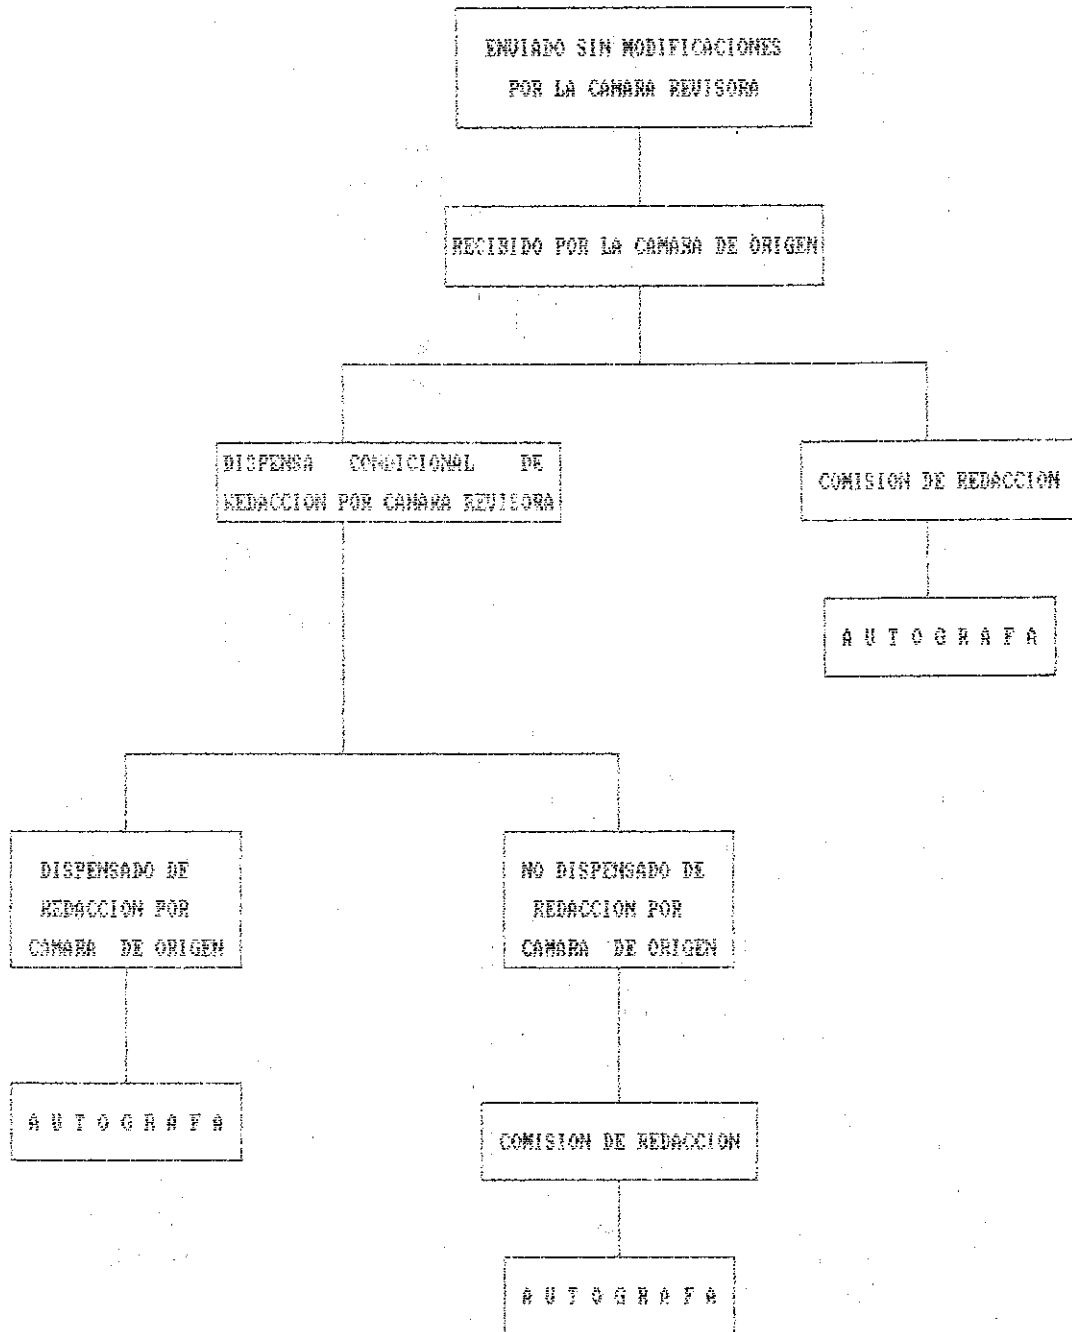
ENVIADO SIN MODIFICACIONES POR LA CAMARA REVISORA

RECIBIDO POR LA CAMARA DE ORIGEN

DISPENSA CONDICIONAL DE REDACCION POR CAMARA REVISORA

COMISION DE REDACCION

A U T O G R A F A

DISPENSADO DE REDACCION POR CAMARA DE ORIGEN

NO DISPENSADO DE REDACCION POR CAMARA DE ORIGEN

A U T O G R A F A

COMISION DE REDACCION

A U T O G R A F A